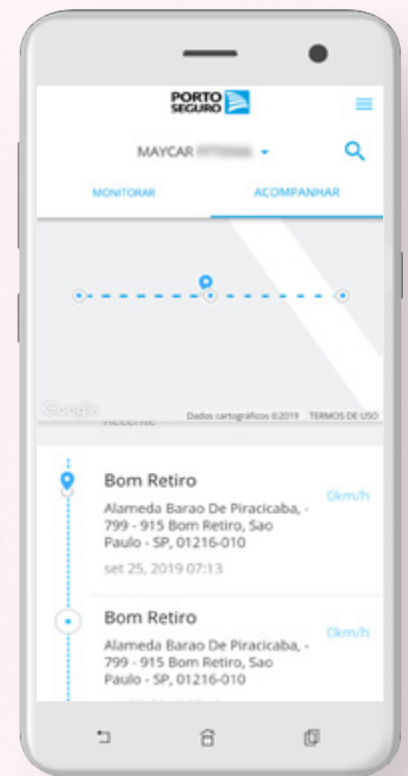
PORTO SEGURO

MAYCAR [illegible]

MONITORAR

ACOMPANHAR

Google

Dados cartográficos ©2019

TERMOS DE USO

Recente

Bom Retiro

Alameda Barao De Piracicaba, - 799 - 915 Bom Retiro, Sao Paulo - SP, 01216-010

0km/h

set 25, 2019 07:13

Bom Retiro

Alameda Barao De Piracicaba, - 799 - 915 Bom Retiro, Sao Paulo - SP, 01216-010

0km/h